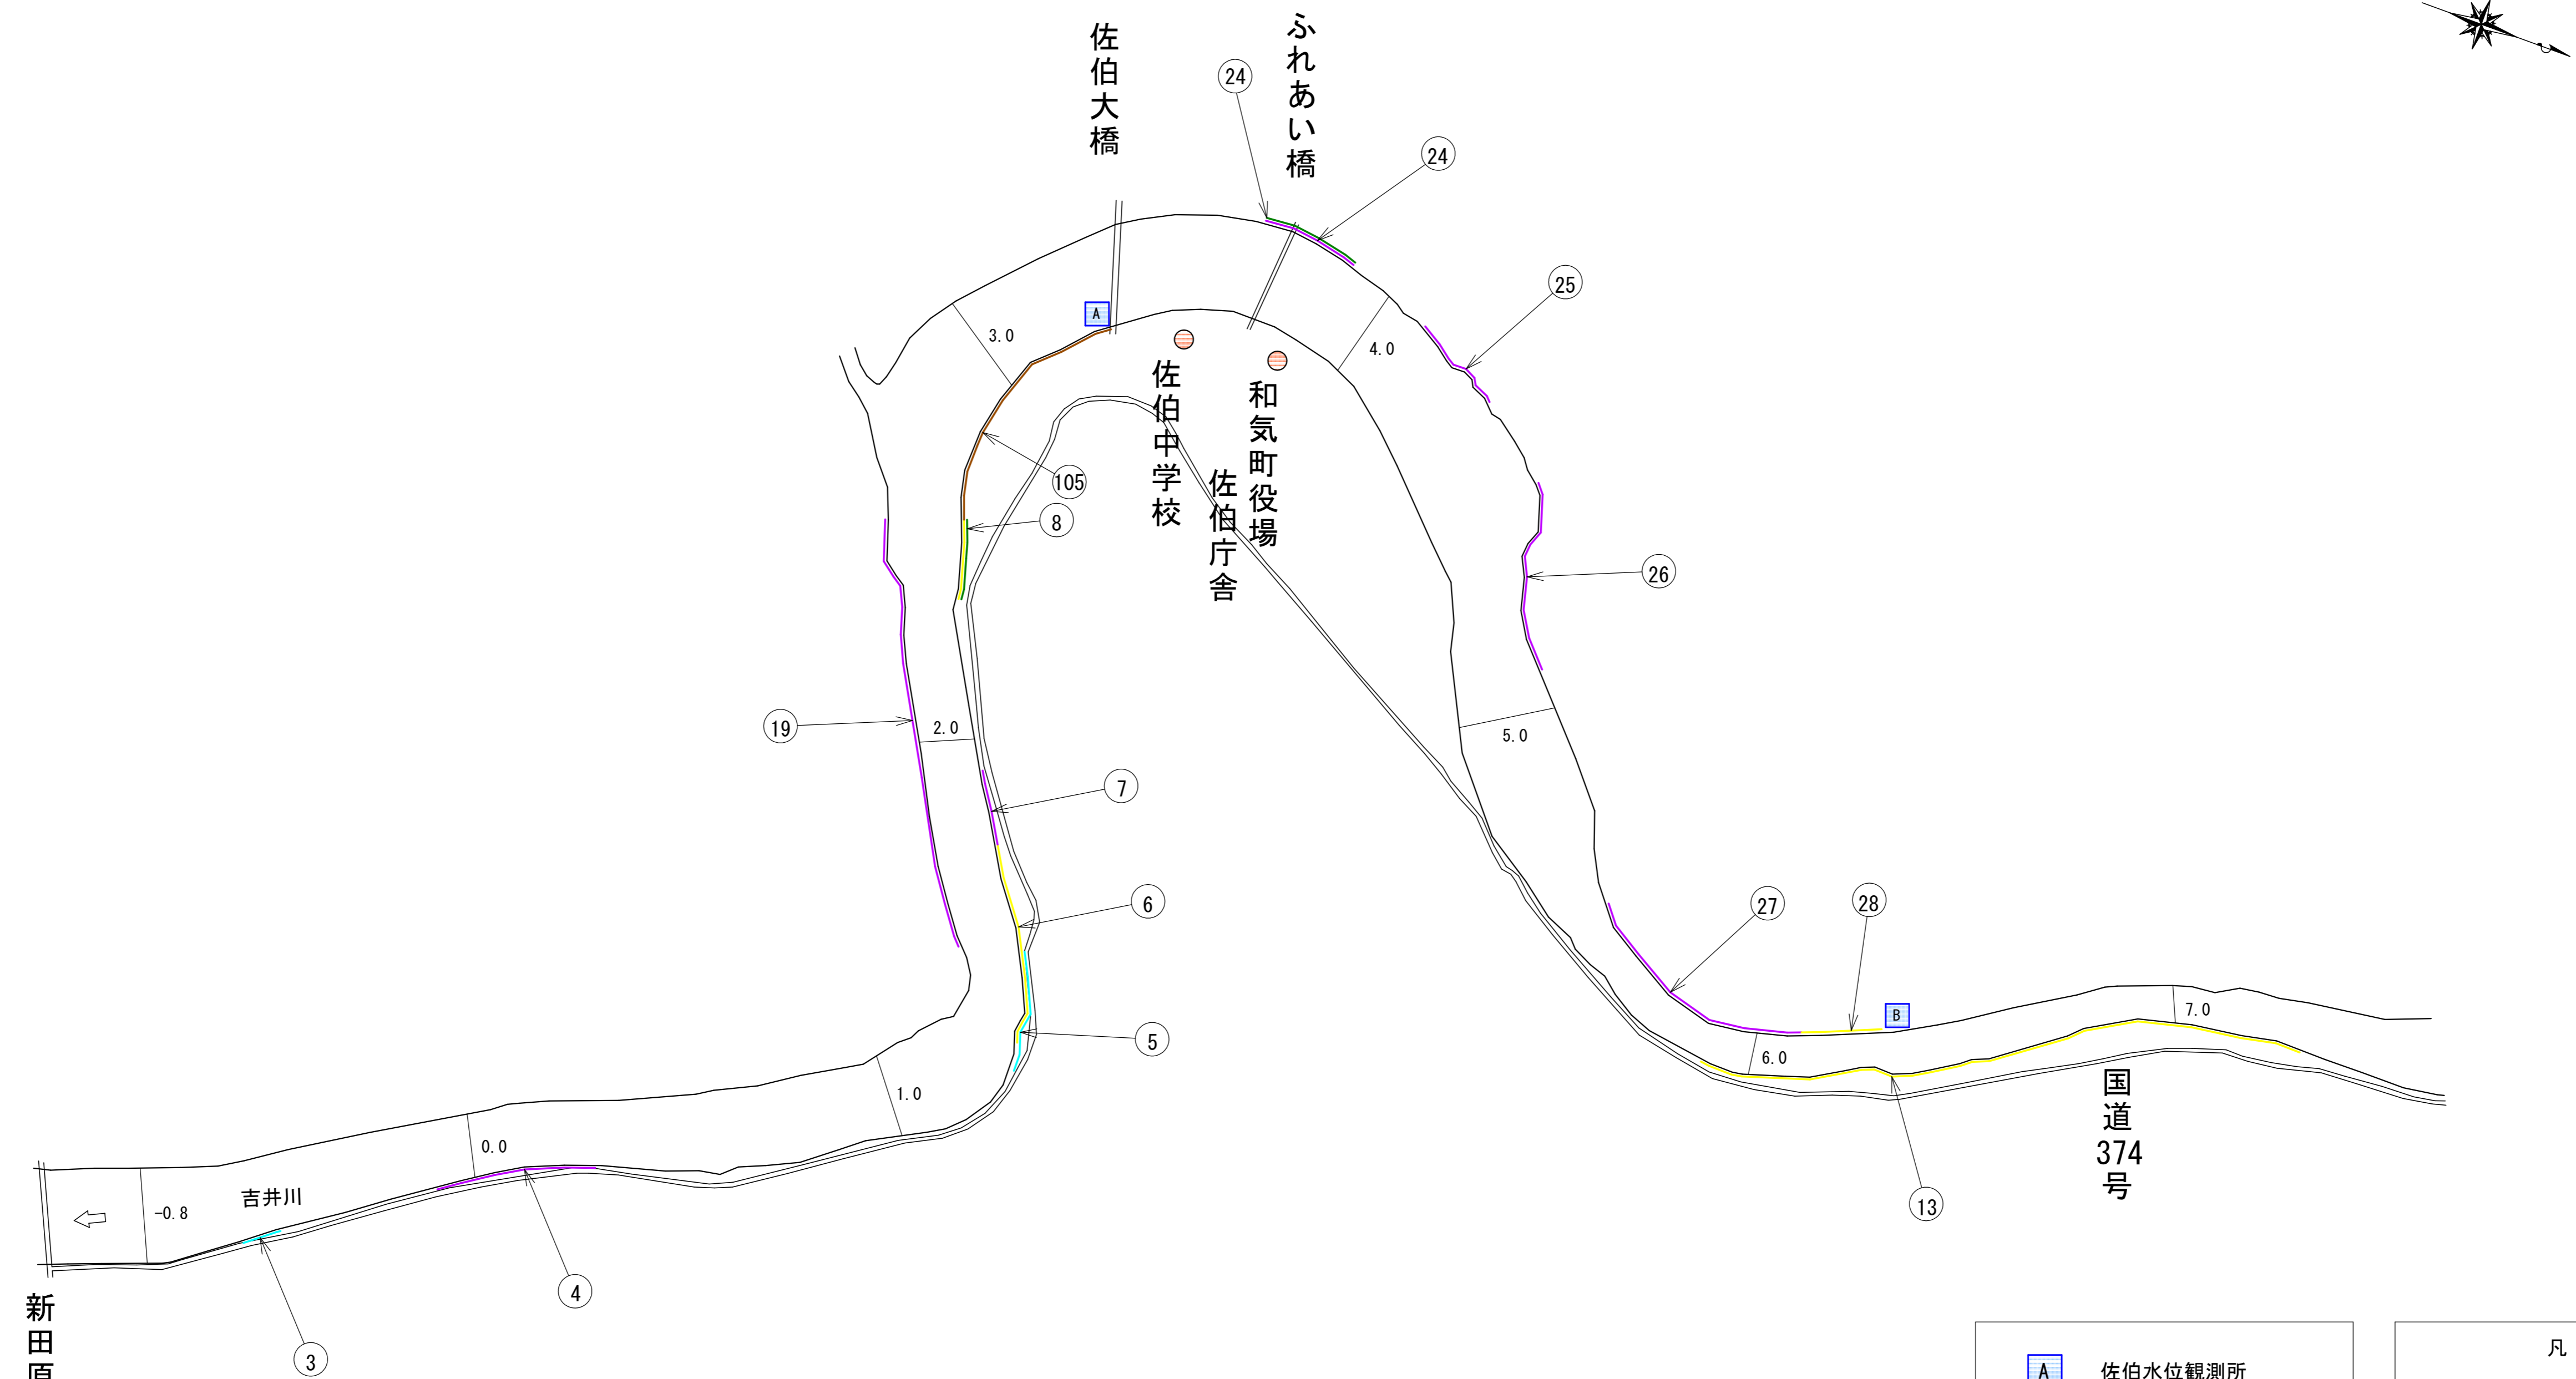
佐伯大橋

ふれあい橋

24

24

25

A

3.0

4.0

佐伯中学校

和気町役場

佐伯庁舎

105

8

26

19

2.0

5.0

7

6

27

28

B

7.0

5

6.0

1.0

国道374号

0.0

吉井川

-0.8

13

4

3

新田原

A 佐伯水位観測所

凡